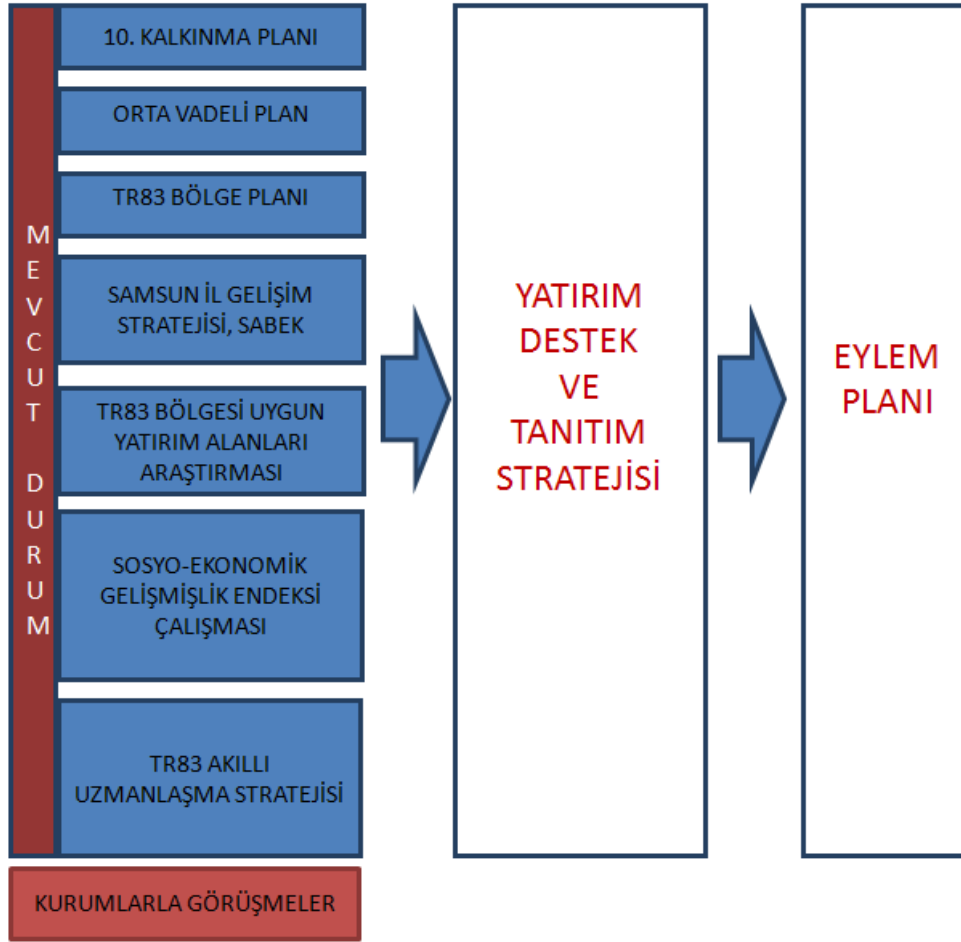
MEVCUT DURUM

10. KALKINMA PLANI

ORTA VADELİ PLAN

TR83 BÖLGE PLANI

SAMSUN İL GELİŞİM STRATEJİSİ, SABEK

TR83 BÖLGESİ UYGUN YATIRIM ALANLARI ARAŞTIRMASI

SOSYO-EKONOMİK GELİŞMİŞLİK ENDEKSİ ÇALIŞMASI

TR83 AKILLI UZMANLAŞMA STRATEJİSİ

KURUMLARLA GÖRÜŞMELER

YATIRIM DESTEK VE TANITIM STRATEJİSİ

EYLEM PLANI